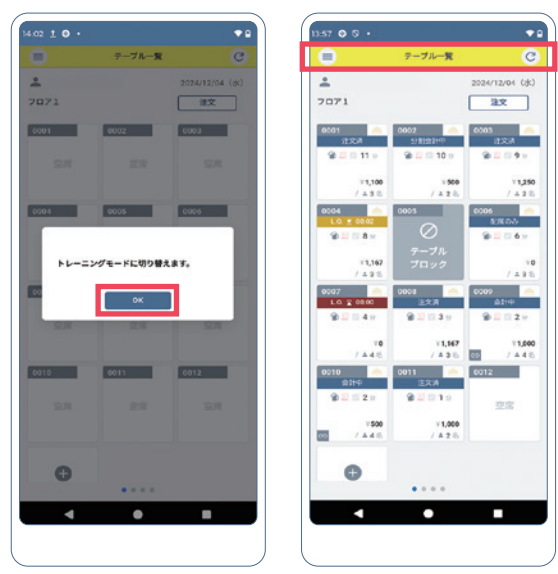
14:02

テーブル一覧

2024/12/04（水）

フロア1

注文

0001

空席

0002

空席

0003

空席

0004

0005

0006

トレーニングモードに切り替えます。

OK

0010

空席

0011

空席

0012

空席

13:57

テーブル一覧

2024/12/04（水）

フロア1

注文

0001

注文済

11

¥1,100

3名

0002

分割会計中

10

¥500

3名

0003

注文済

11

¥1,250

2名

0004

L.O. 09:02

8

¥1,167

3名

0005

テーブルブロック

0006

生席のみ

6

¥0

3名

0007

L.O. 08:00

4

¥0

4名

0008

注文済

3

¥1,167

4名

0009

会計中

3

¥1,000

4名

0010

会計中

2

¥500

4名

0011

注文済

1

¥1,000

4名

0012

空席